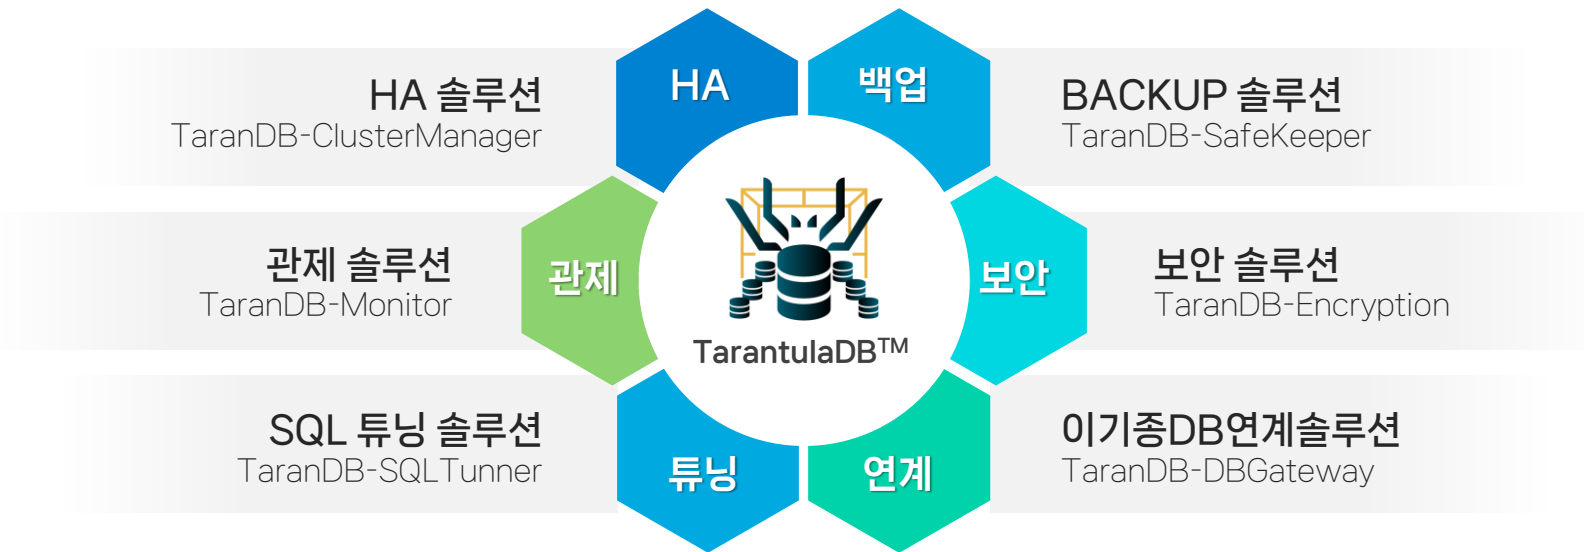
HA 솔루션
TaranDB-ClusterManager

HA

백업

BACKUP 솔루션
TaranDB-SafeKeeper

관제 솔루션
TaranDB-Monitor

관제

TarantulaDB™

보안

보안 솔루션
TaranDB-Encryption

SQL 튜닝 솔루션
TaranDB-SQLTunner

튜닝

연계

이기종DB연계솔루션
TaranDB-DBGateway